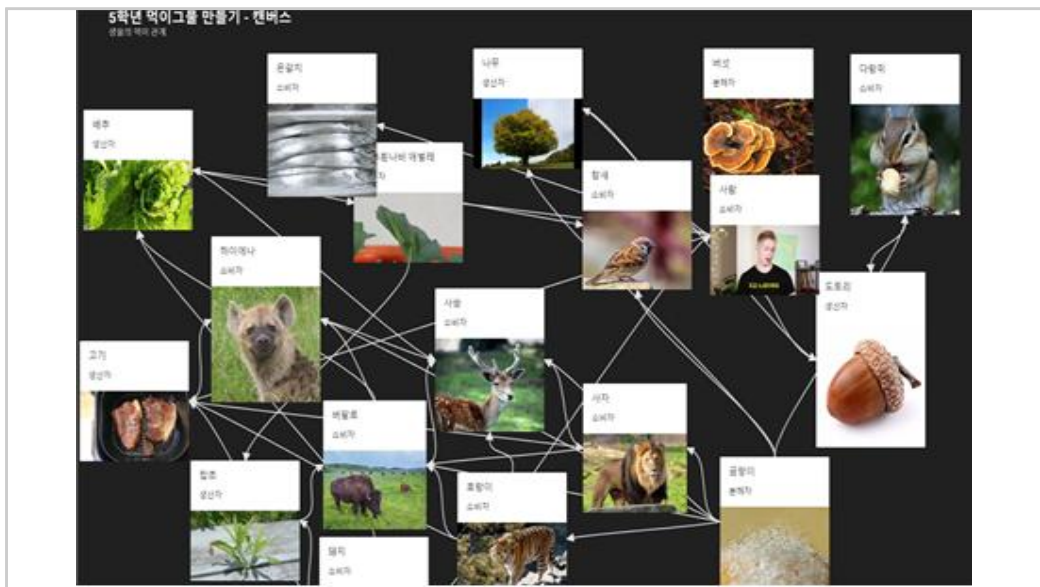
5학년 먹이그물 만들기 - 캔버스

생물의 먹이 관계

배추

생산자

은갈치

소비자

나무

생산자

버섯

분해자

다람쥐

소비자

배추흰나비 애벌레

소비자

참새

소비자

사람

소비자

하이에나

소비자

사슴

소비자

도토리

생산자

고기

생산자

사자

소비자

버팔로

소비자

잡초

생산자

호랑이

소비자

곰팡이

분해자

돼지

소비자